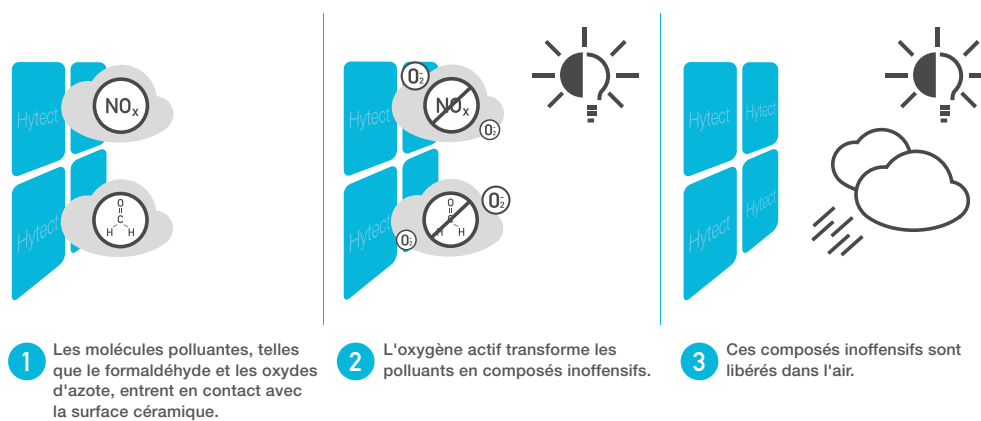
Hytect

$NO_x$

Hytect

O
‖
C
H H

Hytect

$O_2$

$NO_x$

$O_2$

Hytect

O
‖
C
H H

$O_2$

$O_2$

Hytect

Hytect

Hytect

Hytect

1 Les molécules polluantes, telles que le formaldéhyde et les oxydes d'azote, entrent en contact avec la surface céramique.

2 L'oxygène actif transforme les polluants en composés inoffensifs.

3 Ces composés inoffensifs sont libérés dans l'air.